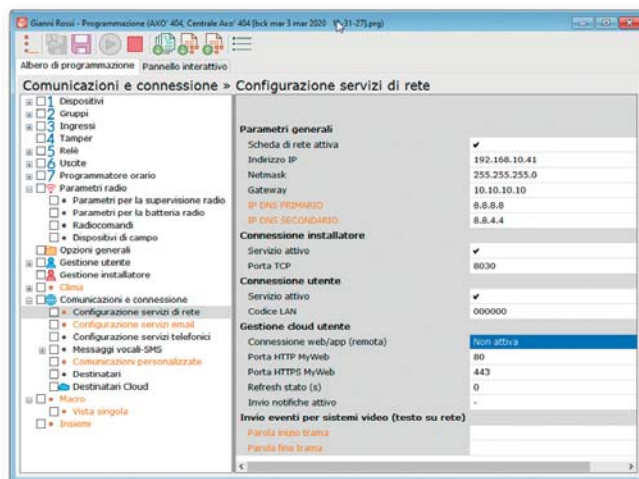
Gianni Rossi - Programmazione (AXO' 404, Centrale Axo' 404 [bck mar 3 mar 2020 1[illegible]31-27].prg)

Albero di programmazione | Pannello interattivo

Comunicazioni e connessione » Configurazione servizi di rete

1 Dispositivi
2 Gruppi
3 Ingressi
4 Tamper
5 Relè
6 Uscite
7 Programmatore orario
Parametri radio
• Parametri per la supervisione radio
• Parametri per la batteria radio
• Radiocomandi
• Dispositivi di campo
Opzioni generali
Gestione utente
Gestione installatore
• Clima
Comunicazioni e connessione
• Configurazione servizi di rete
• Configurazione servizi email
• Configurazione servizi telefonici
• Messaggi vocali-SMS
• Comunicazioni personalizzate
• Destinatari
Destinatari Cloud
• Macro
• Vista singola
• Insiemi

| Parametri generali | |
|---|---|
| Scheda di rete attiva | ✔ |
| Indirizzo IP | 192.168.10.41 |
| Netmask | 255.255.255.0 |
| Gateway | 10.10.10.10 |
| IP DNS PRIMARIO | 8.8.8.8 |
| IP DNS SECONDARIO | 8.8.4.4 |
| **Connessione installatore** | |
| Servizio attivo | ✔ |
| Porta TCP | 8030 |
| **Connessione utente** | |
| Servizio attivo | ✔ |
| Codice LAN | 000000 |
| **Gestione cloud utente** | |
| Connessione web/app (remota) | Non attiva |
| Porta HTTP MyWeb | 80 |
| Porta HTTPS MyWeb | 443 |
| Refresh stato (s) | 0 |
| Invio notifiche attivo | - |
| **Invio eventi per sistemi video (testo su rete)** | |
| Parola inizio trama | |
| Parola fine trama | |